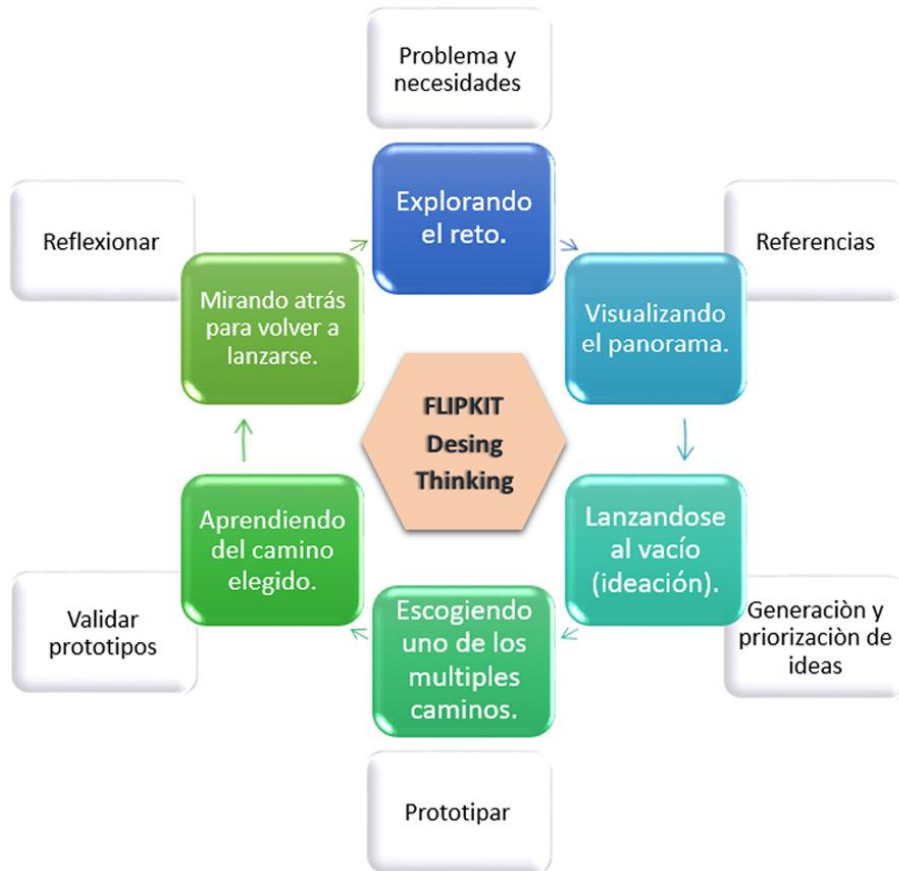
Problema y necesidades

Explorando el reto.

Referencias

Visualizando el panorama.

Lanzandose al vacío (ideación).

Generaciòn y priorizaciòn de ideas

Escogiendo uno de los multiples caminos.

Prototipar

Aprendiendo del camino elegido.

Validar prototipos

Mirando atrás para volver a lanzarse.

Reflexionar

FLIPKIT Desing Thinking